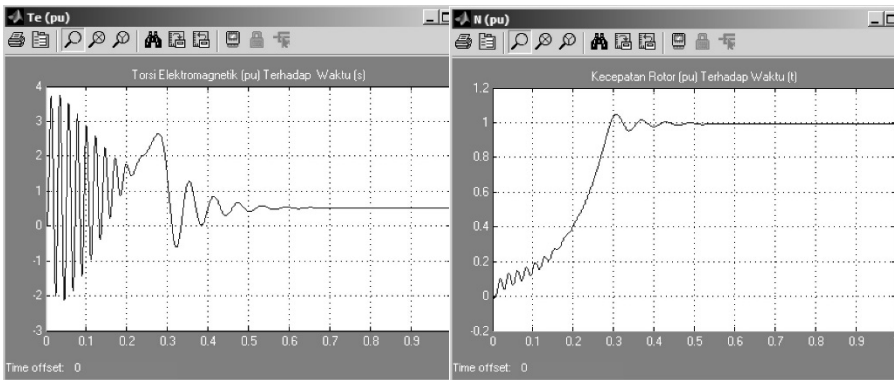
Te (pu)

Torsi Elektromagnetik (pu) Terhadap Waktu (s)

4
3
2
1
0
-1
-2
-3

0 0.1 0.2 0.3 0.4 0.5 0.6 0.7 0.8 0.9

Time offset: 0

N (pu)

Kecepatan Rotor (pu) Terhadap Waktu (t)

1.2
1
0.8
0.6
0.4
0.2
0
-0.2

0 0.1 0.2 0.3 0.4 0.5 0.6 0.7 0.8 0.9

Time offset: 0